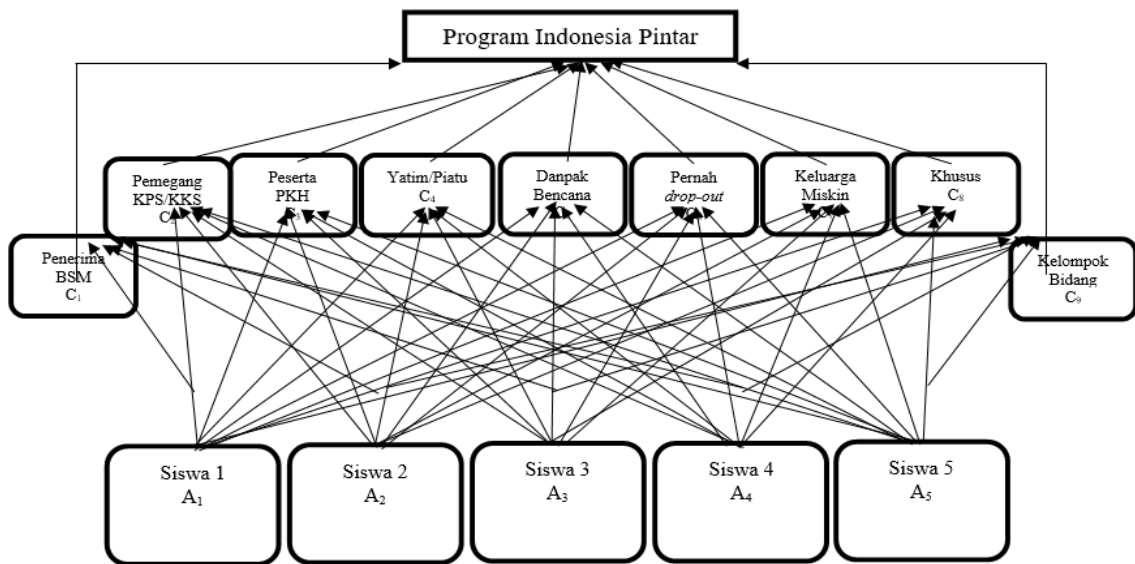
Program Indonesia Pintar

Pemegang KPS/KKS C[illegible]

Peserta PKH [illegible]

Yatim/Piatu $C_4$

Danpak Bencana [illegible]

Pernah *drop-out* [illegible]

Keluarga Miskin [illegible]

Khusus $C_8$

Penerima BSM $C_1$

Kelompok Bidang $C_9$

Siswa 1 $A_1$

Siswa 2 $A_2$

Siswa 3 $A_3$

Siswa 4 $A_4$

Siswa 5 $A_5$